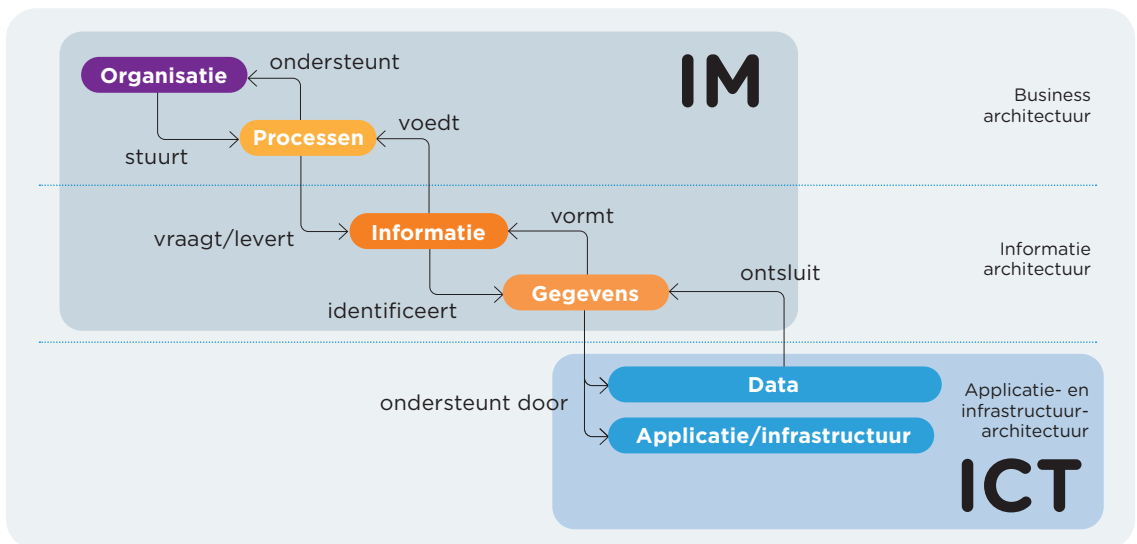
Organisatie
ondersteunt
IM
Business architectuur
Processen
voedt
stuurt
Informatie
vormt
vraagt/levert
Informatie architectuur
ontsluit
Gegevens
identificeert
Data
Applicatie- en infrastructuur-architectuur
ondersteunt door
Applicatie/infrastructuur
ICT